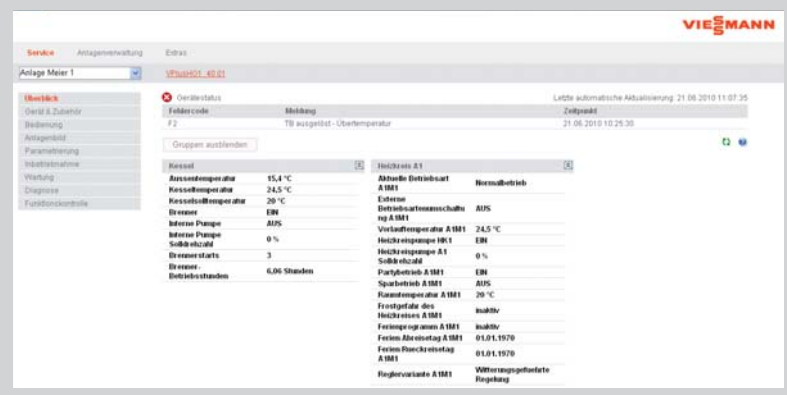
VIESMANN

Service Anlagenverwaltung Extras

Anlage Meier 1

VPlusHO1_40.01

Überblick
Gerät & Zubehör
Bedienung
Anlagenbild
Parametrierung
Inbetriebnahme
Wartung
Diagnose
Funktionskontrolle

Gerätestatus

Letzte automatische Aktualisierung: 21.06.2010 11:07:35

| Fehlercode | Meldung | Zeitpunkt |
|---|---|---|
| F2 | TB ausgelöst - Übertemperatur | 21.06.2010 10:25:30 |

Gruppen ausblenden

| Kessel | |
|---|---|
| Aussentemperatur | 15,4 °C |
| Kesseltemperatur | 24,5 °C |
| Kesselsolltemperatur | 20 °C |
| Brenner | EIN |
| Interne Pumpe | AUS |
| Interne Pumpe Solldrehzahl | 0 % |
| Brennerstarts | 3 |
| Brenner-Betriebsstunden | 6,06 Stunden |

| Heizkreis A1 | |
|---|---|
| Aktuelle Betriebsart A1M1 | Normalbetrieb |
| Externe Betriebsartenumschaltung A1M1 | AUS |
| Vorlauftemperatur A1M1 | 24,5 °C |
| Heizkreispumpe HK1 | EIN |
| Heizkreispumpe A1 Solldrehzahl | 0 % |
| Partybetrieb A1M1 | EIN |
| Sparbetrieb A1M1 | AUS |
| Raumtemperatur A1M1 | 20 °C |
| Frostgefahr des Heizkreises A1M1 | inaktiv |
| Ferienprogramm A1M1 | inaktiv |
| Ferien Abreisetag A1M1 | 01.01.1970 |
| Ferien Rueckreisetag A1M1 | 01.01.1970 |
| Reglervariante A1M1 | Witterungsgefuehrte Regelung |